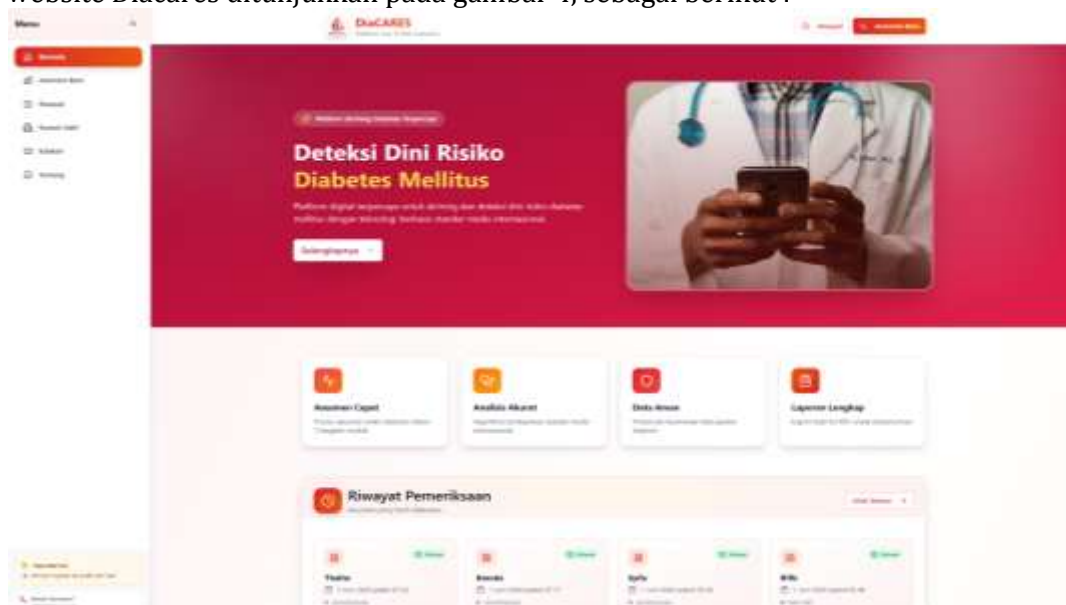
Website DiaCares ditunjukkan pada gambar 4, sebagai berikut :

Menu

DiaCARES

Deteksi Dini Risiko Diabetes Mellitus

Selengkapnya

Asesmen Cepat

Analisis Akurat

Data Aman

Laporan Lengkap

Riwayat Pemeriksaan

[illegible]